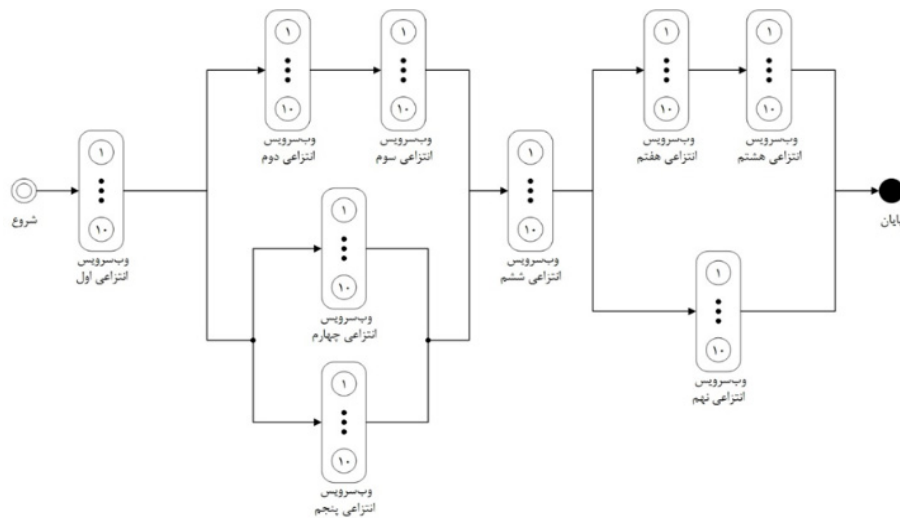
شروع

۱
۱۰
وب‌سرویس
انتزاعی اول

۱
۱۰
وب‌سرویس
انتزاعی دوم

۱
۱۰
وب‌سرویس
انتزاعی سوم

۱
۱۰
وب‌سرویس
انتزاعی چهارم

۱
۱۰
وب‌سرویس
انتزاعی پنجم

۱
۱۰
وب‌سرویس
انتزاعی ششم

۱
۱۰
وب‌سرویس
انتزاعی هفتم

۱
۱۰
وب‌سرویس
انتزاعی هشتم

۱
۱۰
وب‌سرویس
انتزاعی نهم

پایان